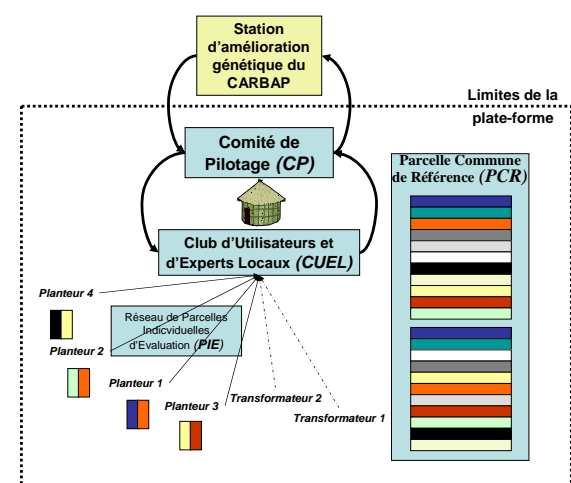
Station d'amélioration génétique du CARBAP

Limites de la plate-forme

Comité de Pilotage *(CP)*

Parcelle Commune de Référence *(PCR)*

Club d'Utilisateurs et d'Experts Locaux *(CUEL)*

Planteur 4

Réseau de Parcelles Indicviduelles d'Evaluation *(PIE)*

Planteur 2

Planteur 1

Planteur 3

Transformateur 2

Transformateur 1